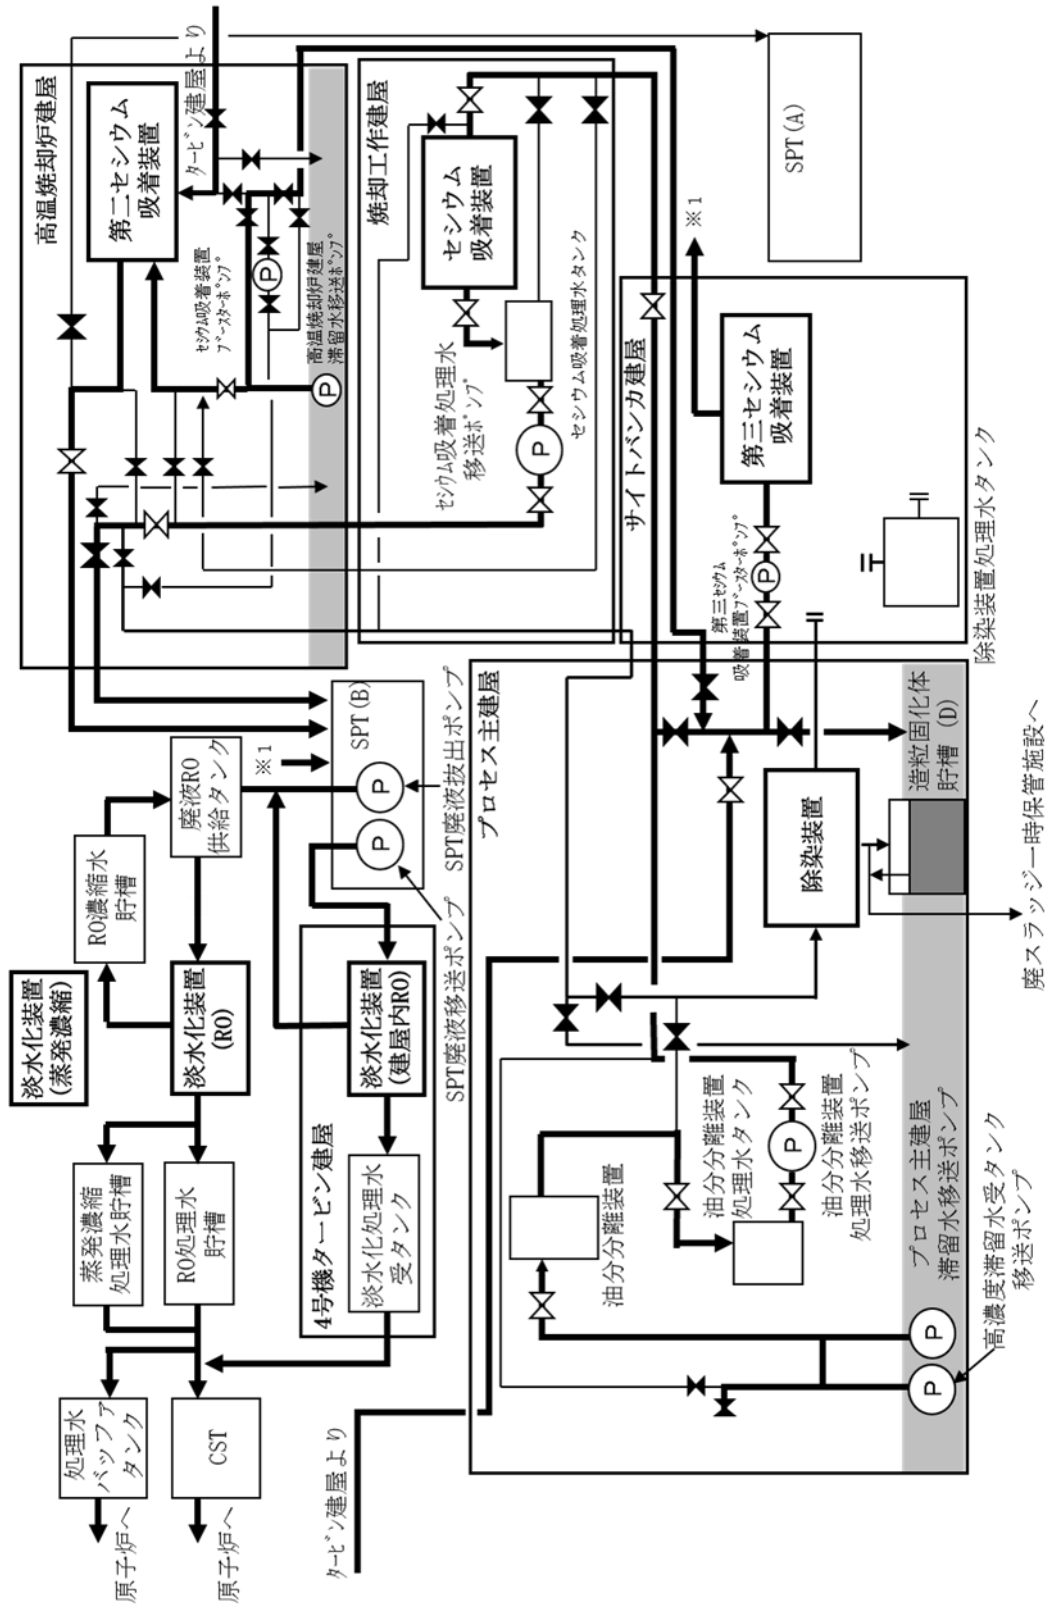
高温焼却炉建屋
第二セシウム吸着装置
タービン建屋より
セシウム吸着装置ブースターポンプ
高温焼却炉建屋滞留水移送ポンプ
焼却工作建屋
セシウム吸着装置
セシウム吸着処理水タンク
セシウム吸着処理水移送ポンプ
SPT(A)
※1
サイトバンカ建屋
第三セシウム吸着装置
第三セシウム吸着装置ブースターポンプ
除染装置処理水タンク
プロセス主建屋
SPT(B)
SPT廃液抜出ポンプ
SPT廃液移送ポンプ
※1
廃液RO供給タンク
RO濃縮水貯槽
淡水化装置(蒸発濃縮)
淡水化装置(RO)
蒸発濃縮処理水貯槽
RO処理水貯槽
4号機タービン建屋
淡水化装置(建屋内RO)
淡水化処理水受タンク
処理水バッファタンク
CST
原子炉へ
原子炉へ
タービン建屋より
造粒固化体貯槽(D)
除染装置
廃スラッジ一時保管施設へ
油分分離装置
油分分離装置処理水タンク
油分分離装置処理水移送ポンプ
プロセス主建屋滞留水移送ポンプ
高濃度滞留水受タンク移送ポンプ